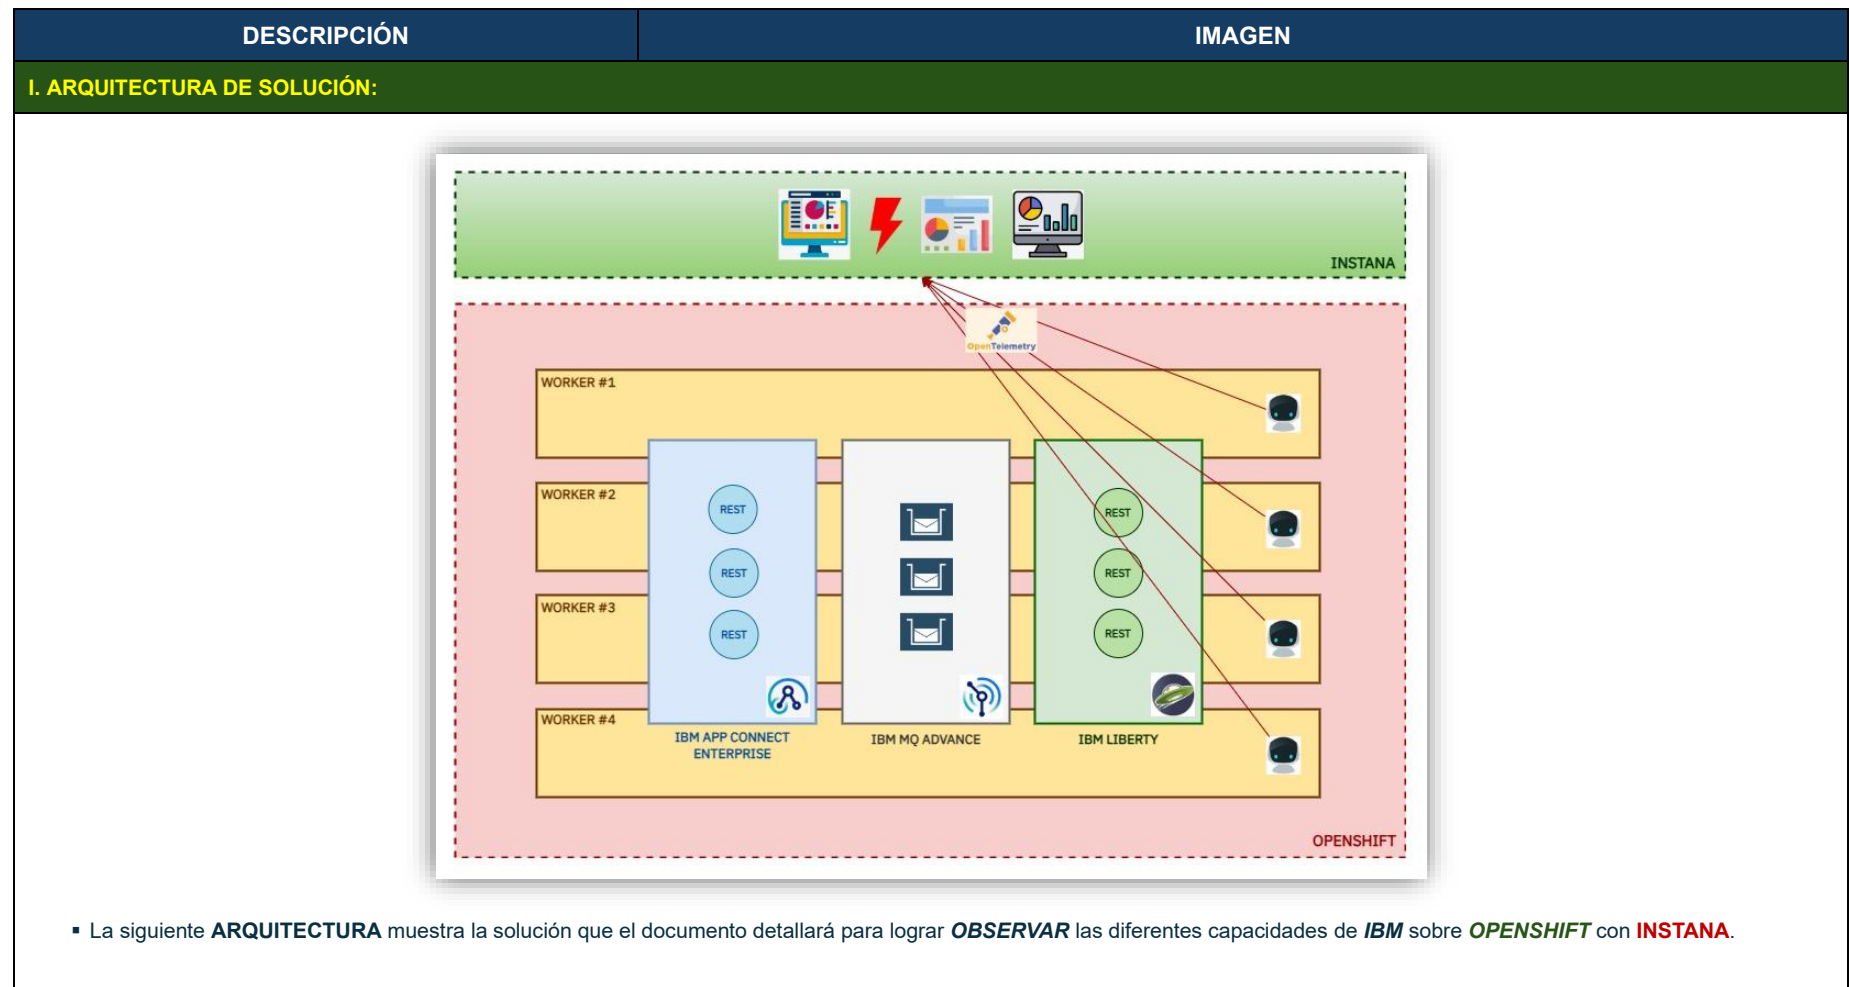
| DESCRIPCIÓN | IMAGEN |
|---|---|

I. ARQUITECTURA DE SOLUCIÓN:

INSTANA

OpenTelemetry

WORKER #1

WORKER #2

WORKER #3

WORKER #4

REST

REST

REST

REST

REST

REST

IBM APP CONNECT ENTERPRISE

IBM MQ ADVANCE

IBM LIBERTY

OPENSHIFT

▪ La siguiente ARQUITECTURA muestra la solución que el documento detallará para lograr OBSERVAR las diferentes capacidades de IBM sobre OPENSHIFT con INSTANA.